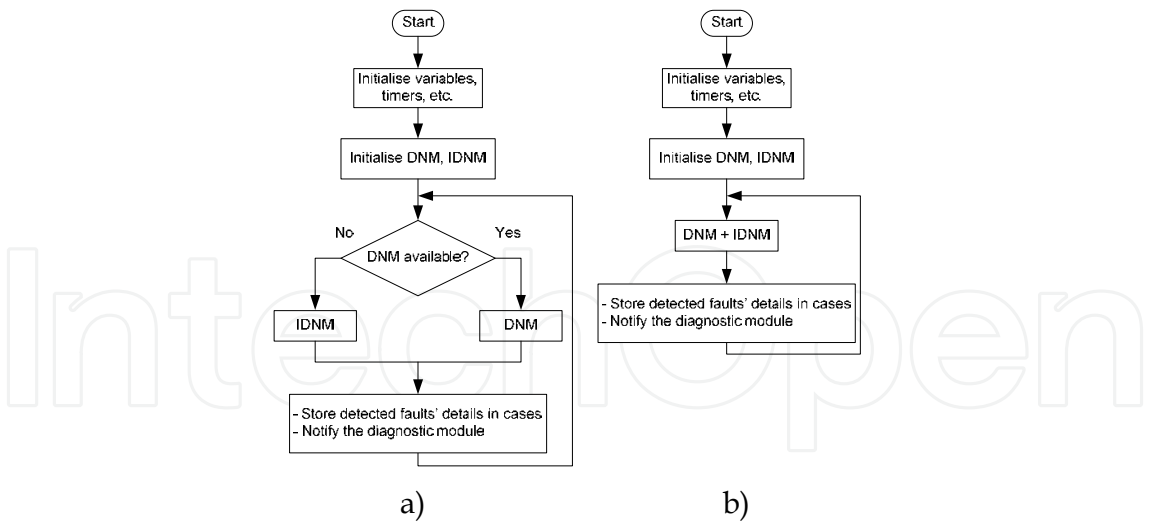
Start

Initialise variables, timers, etc.

Initialise DNM, IDNM

No

Yes

DNM available?

IDNM

DNM

- Store detected faults' details in cases
- Notify the diagnostic module

a)

Start

Initialise variables, timers, etc.

Initialise DNM, IDNM

DNM + IDNM

- Store detected faults' details in cases
- Notify the diagnostic module

b)